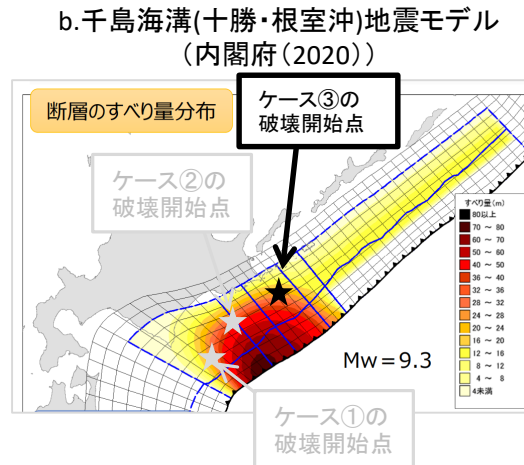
b.千島海溝(十勝・根室沖)地震モデル
（内閣府（2020））

断層のすべり量分布

ケース③の
破壊開始点

ケース②の
破壊開始点

ケース①の
破壊開始点

Mw＝9.3

| すべり量（m） |
|---|
| 80以上 |
| 70 ～ 80 |
| 60 ～ 70 |
| 50 ～ 60 |
| 40 ～ 50 |
| 36 ～ 40 |
| 32 ～ 36 |
| 28 ～ 32 |
| 24 ～ 28 |
| 20 ～ 24 |
| 16 ～ 20 |
| 12 ～ 16 |
| 8 ～ 12 |
| 4 ～ 8 |
| 4未満 |